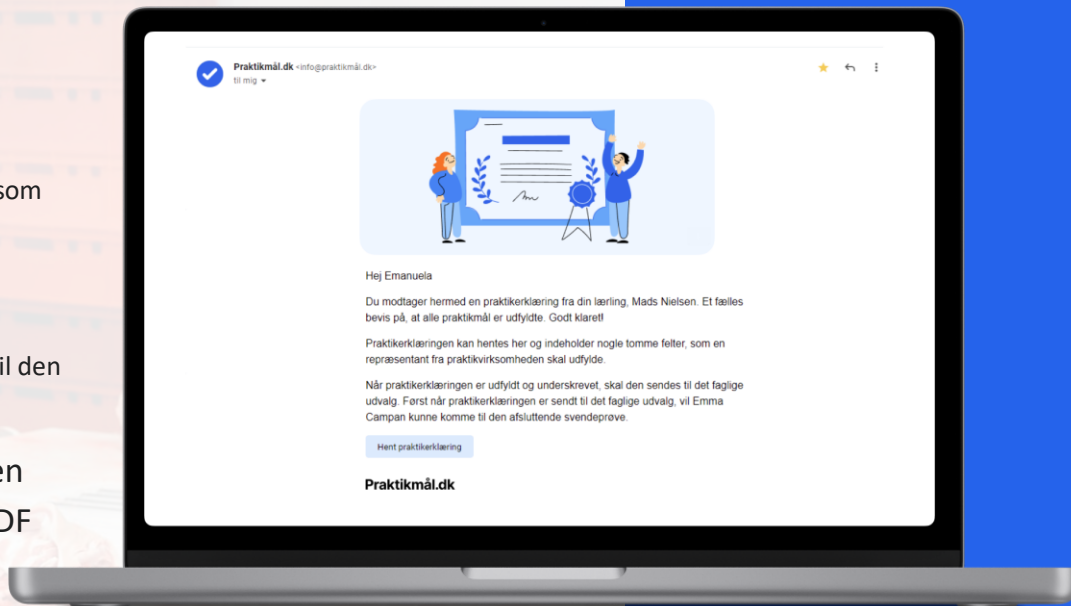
som

il den

en
DF

Praktikmål.dk <info@praktikmål.dk>
til mig

Hej Emanuela

Du modtager hermed en praktikerklæring fra din lærling, Mads Nielsen. Et fælles bevis på, at alle praktikmål er udfyldte. Godt klaret!

Praktikerklæringen kan hentes her og indeholder nogle tomme felter, som en repræsentant fra praktikvirksomheden skal udfylde.

Når praktikerklæringen er udfyldt og underskrevet, skal den sendes til det faglige udvalg. Først når praktikerklæringen er sendt til det faglige udvalg, vil Emma Campan kunne komme til den afsluttende svendeprøve.

Hent praktikerklæring

Praktikmål.dk